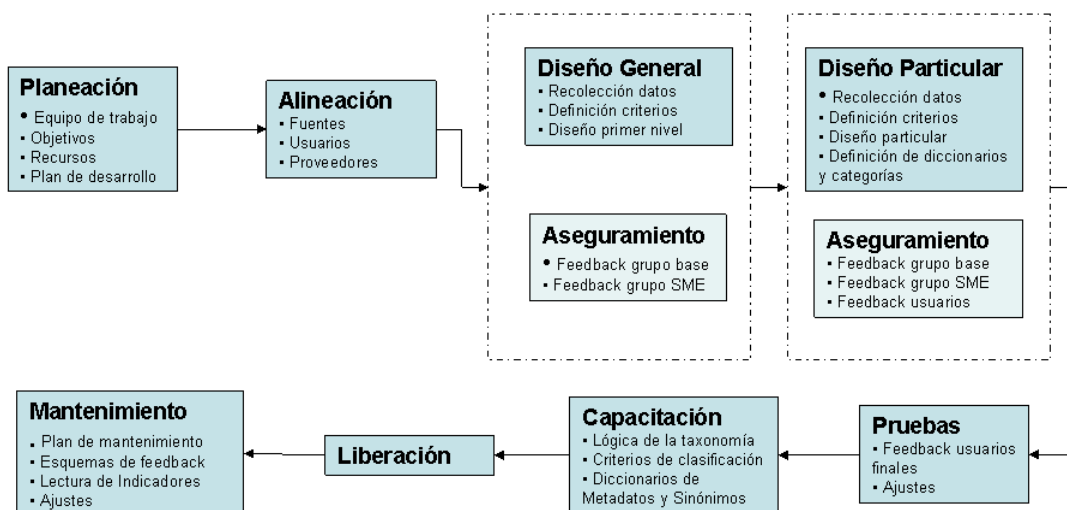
**Planeación**
• Equipo de trabajo
• Objetivos
• Recursos
• Plan de desarrollo

**Alineación**
• Fuentes
• Usuarios
• Proveedores

**Diseño General**
• Recolección datos
• Definición criterios
• Diseño primer nivel

**Aseguramiento**
• Feedback grupo base
• Feedback grupo SME

**Diseño Particular**
• Recolección datos
• Definición criterios
• Diseño particular
• Definición de diccionarios y categorías

**Aseguramiento**
• Feedback grupo base
• Feedback grupo SME
• Feedback usuarios

**Pruebas**
• Feedback usuarios finales
• Ajustes

**Capacitación**
• Lógica de la taxonomía
• Criterios de clasificación
• Diccionarios de Metadatos y Sinónimos

**Liberación**

**Mantenimiento**
• Plan de mantenimiento
• Esquemas de feedback
• Lectura de Indicadores
• Ajustes